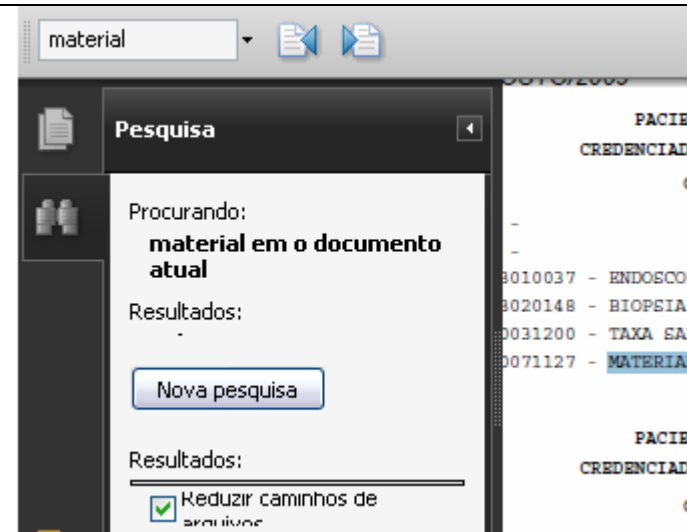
material

Pesquisa

Procurando:

material em o documento atual

Resultados:

Nova pesquisa

Resultados:

Reduzir caminhos de arquivos

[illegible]/2009

PACIE

CREDENCIAD

-

-

3010037 - ENDOSCO

3020148 - BIOPSIA

0031200 - TAXA SA

0071127 - MATERIA

PACIE

CREDENCIAD